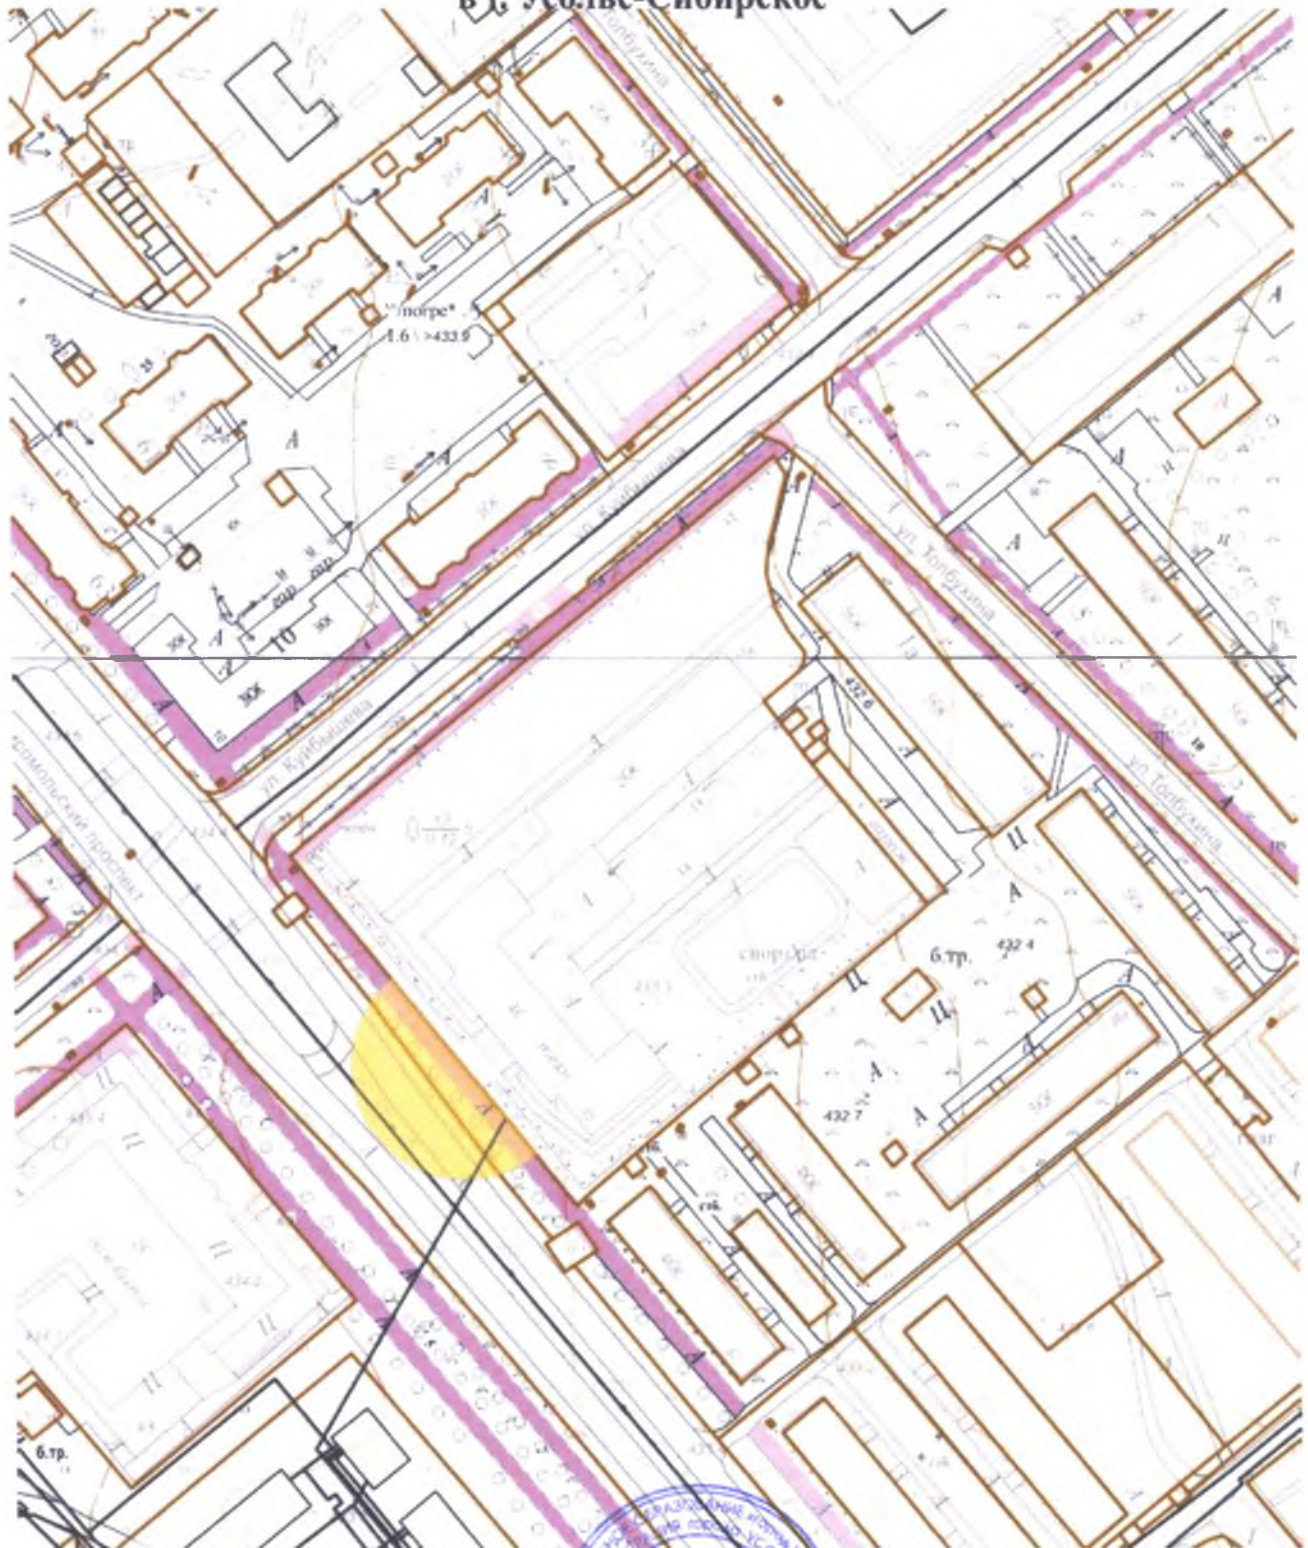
в г. Усолье-Сибирское

ул. Толбухина

"погре"
1.6 >432.9

А

10

ул. Куйбышева

ул. Куйбышева

ул. Толбухина

ул. Толбухина

432.6

Комсомольский проспект

Ц

А

спорт.пл.

б.тр.

432.4

Ц

Ц

А

432.7

А

А

А

А

б.тр.

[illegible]